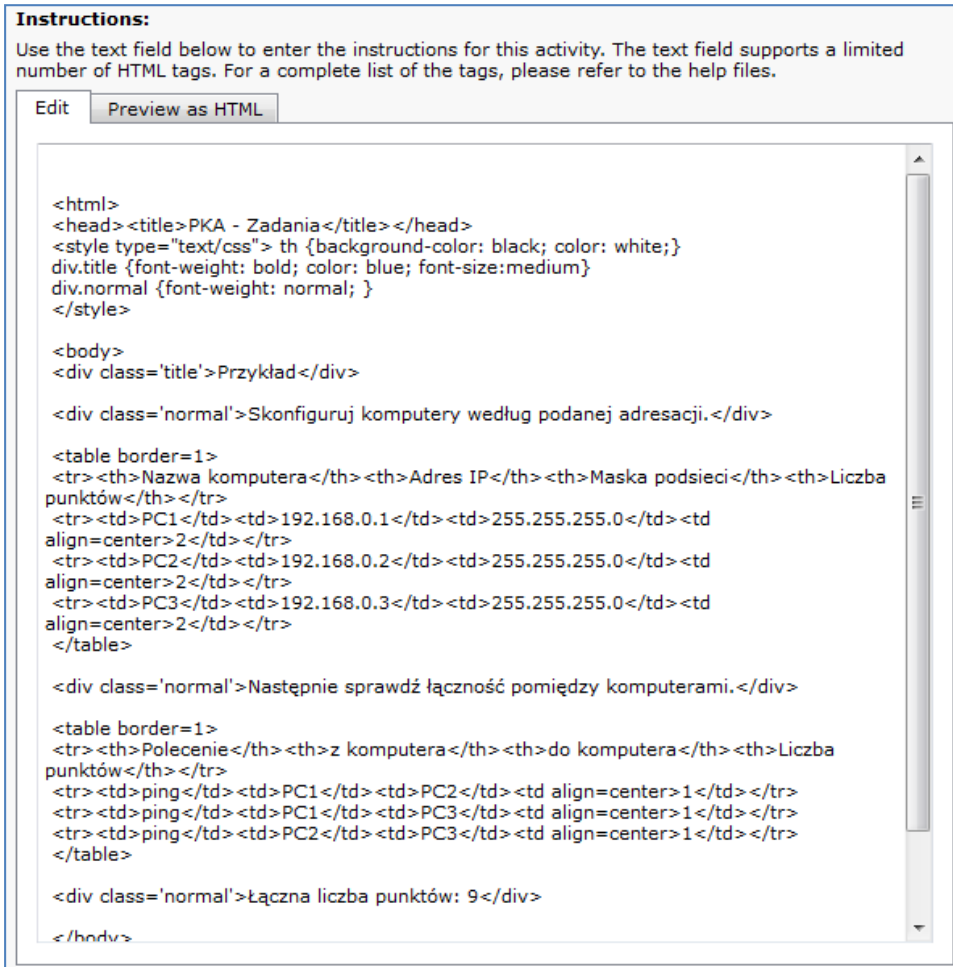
**Instructions:**

Use the text field below to enter the instructions for this activity. The text field supports a limited number of HTML tags. For a complete list of the tags, please refer to the help files.

Edit | Preview as HTML

<html>
<head><title>PKA - Zadania</title></head>
<style type="text/css"> th {background-color: black; color: white;}
div.title {font-weight: bold; color: blue; font-size:medium}
div.normal {font-weight: normal; }
</style>

<body>
<div class='title'>Przykład</div>

<div class='normal'>Skonfiguruj komputery według podanej adresacji.</div>

<table border=1>
<tr><th>Nazwa komputera</th><th>Adres IP</th><th>Maska podsieci</th><th>Liczba punktów</th></tr>
<tr><td>PC1</td><td>192.168.0.1</td><td>255.255.255.0</td><td align=center>2</td></tr>
<tr><td>PC2</td><td>192.168.0.2</td><td>255.255.255.0</td><td align=center>2</td></tr>
<tr><td>PC3</td><td>192.168.0.3</td><td>255.255.255.0</td><td align=center>2</td></tr>
</table>

<div class='normal'>Następnie sprawdź łączność pomiędzy komputerami.</div>

<table border=1>
<tr><th>Polecenie</th><th>z komputera</th><th>do komputera</th><th>Liczba punktów</th></tr>
<tr><td>ping</td><td>PC1</td><td>PC2</td><td align=center>1</td></tr>
<tr><td>ping</td><td>PC1</td><td>PC3</td><td align=center>1</td></tr>
<tr><td>ping</td><td>PC2</td><td>PC3</td><td align=center>1</td></tr>
</table>

<div class='normal'>Łączna liczba punktów: 9</div>

</body>